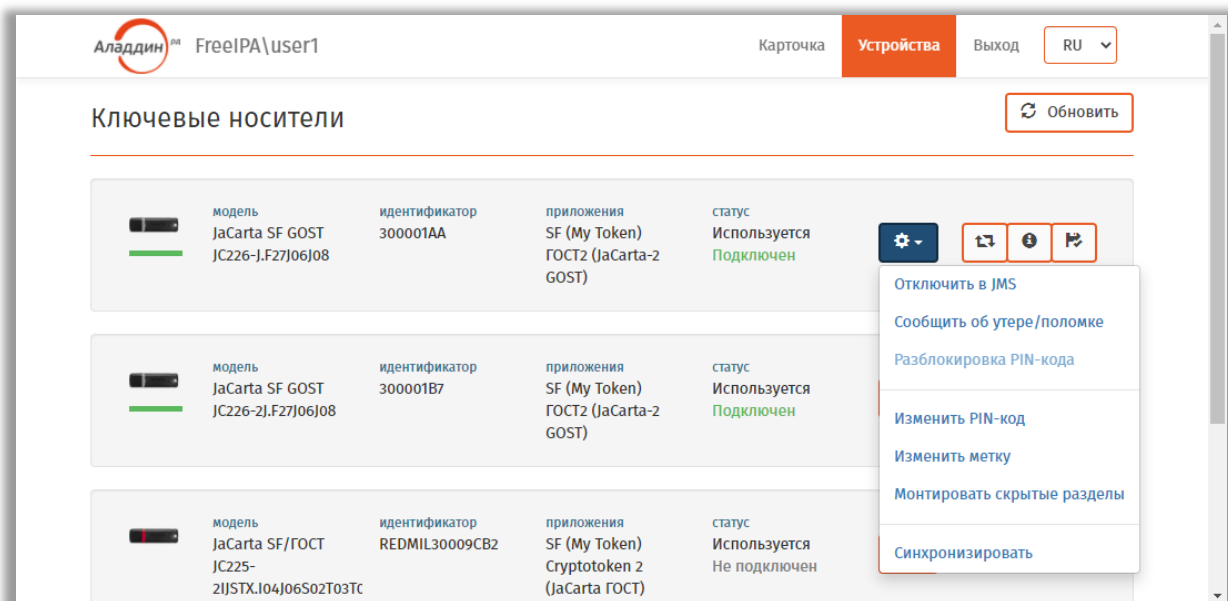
Аладдин РД FreeIPA\user1

Карточка Устройства Выход RU

Ключевые носители

Обновить

модель
JaCarta SF GOST
JC226-J.F27J06J08

идентификатор
300001AA

приложения
SF (My Token)
ГОСТ2 (JaCarta-2 GOST)

статус
Используется
Подключен

Отключить в JMS
Сообщить об утере/поломке
Разблокировка PIN-кода
Изменить PIN-код
Изменить метку
Монтировать скрытые разделы
Синхронизировать

модель
JaCarta SF GOST
JC226-2J.F27J06J08

идентификатор
300001B7

приложения
SF (My Token)
ГОСТ2 (JaCarta-2 GOST)

статус
Используется
Подключен

модель
JaCarta SF/ГОСТ
JC225-2IJSTX.I04J06S02T03T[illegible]

идентификатор
REDMIL30009CB2

приложения
SF (My Token)
Cryptotoken 2 (JaCarta ГОСТ)

статус
Используется
Не подключен